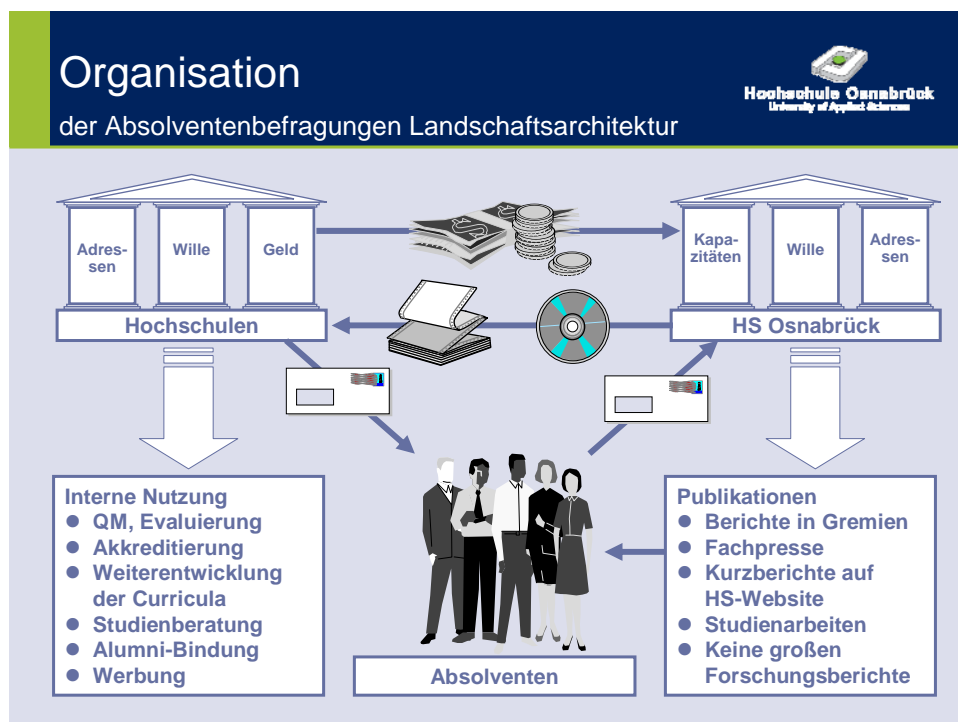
Organisation

der Absolventenbefragungen Landschaftsarchitektur

Hochschule Osnabrück
University of Applied Sciences

Adressen

Wille

Geld

Hochschulen

Kapazitäten

Wille

Adressen

HS Osnabrück

Interne Nutzung
- QM, Evaluierung
- Akkreditierung
- Weiterentwicklung der Curricula
- Studienberatung
- Alumni-Bindung
- Werbung

Absolventen

Publikationen
- Berichte in Gremien
- Fachpresse
- Kurzberichte auf HS-Website
- Studienarbeiten
- Keine großen Forschungsberichte